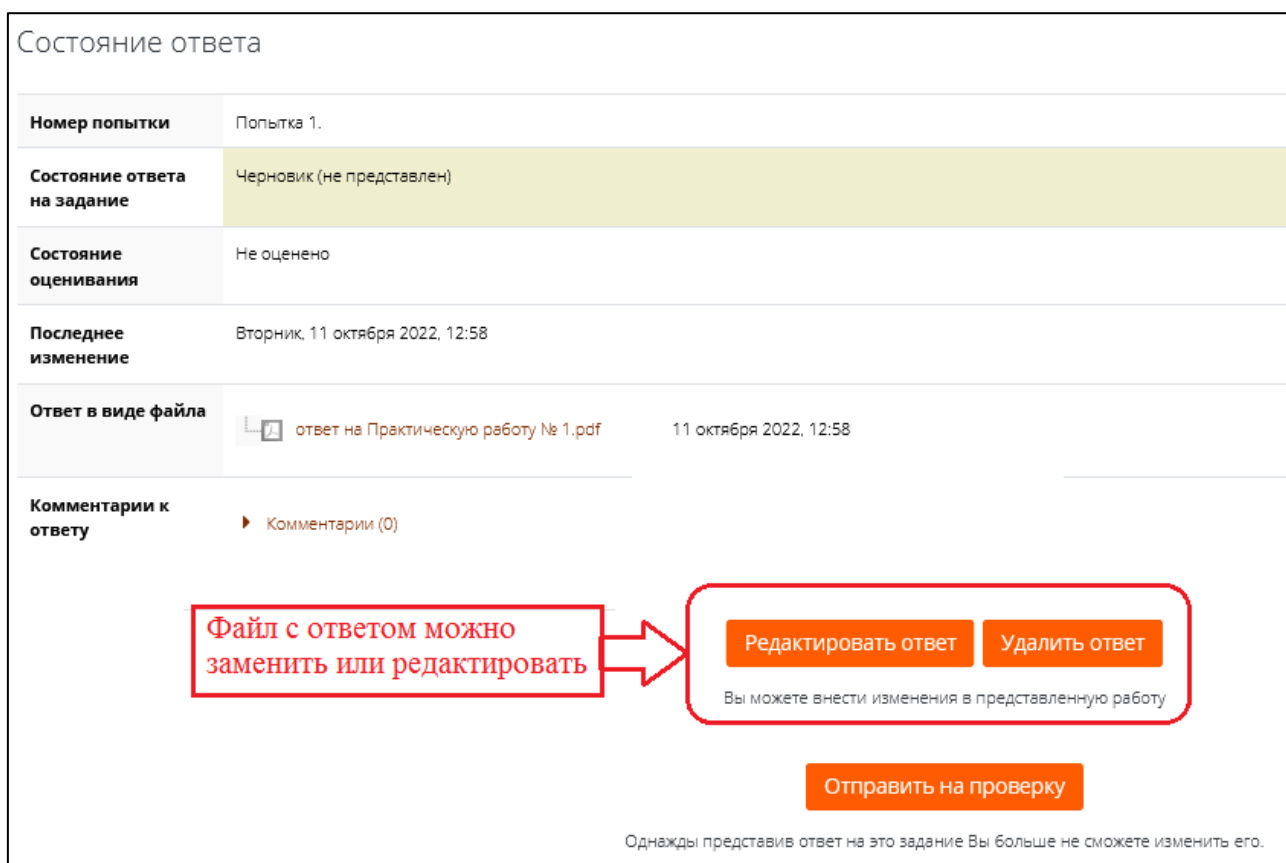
Состояние ответа

| | |
|---|---|
| Номер попытки | Попытка 1. |
| Состояние ответа на задание | Черновик (не представлен) |
| Состояние оценивания | Не оценено |
| Последнее изменение | Вторник, 11 октября 2022, 12:58 |
| Ответ в виде файла | ответ на Практическую работу № 1.pdf 11 октября 2022, 12:58 |
| Комментарии к ответу | Комментарии (0) |

Файл с ответом можно заменить или редактировать

Редактировать ответ

Удалить ответ

Вы можете внести изменения в представленную работу

Отправить на проверку

Однажды представив ответ на это задание Вы больше не сможете изменить его.